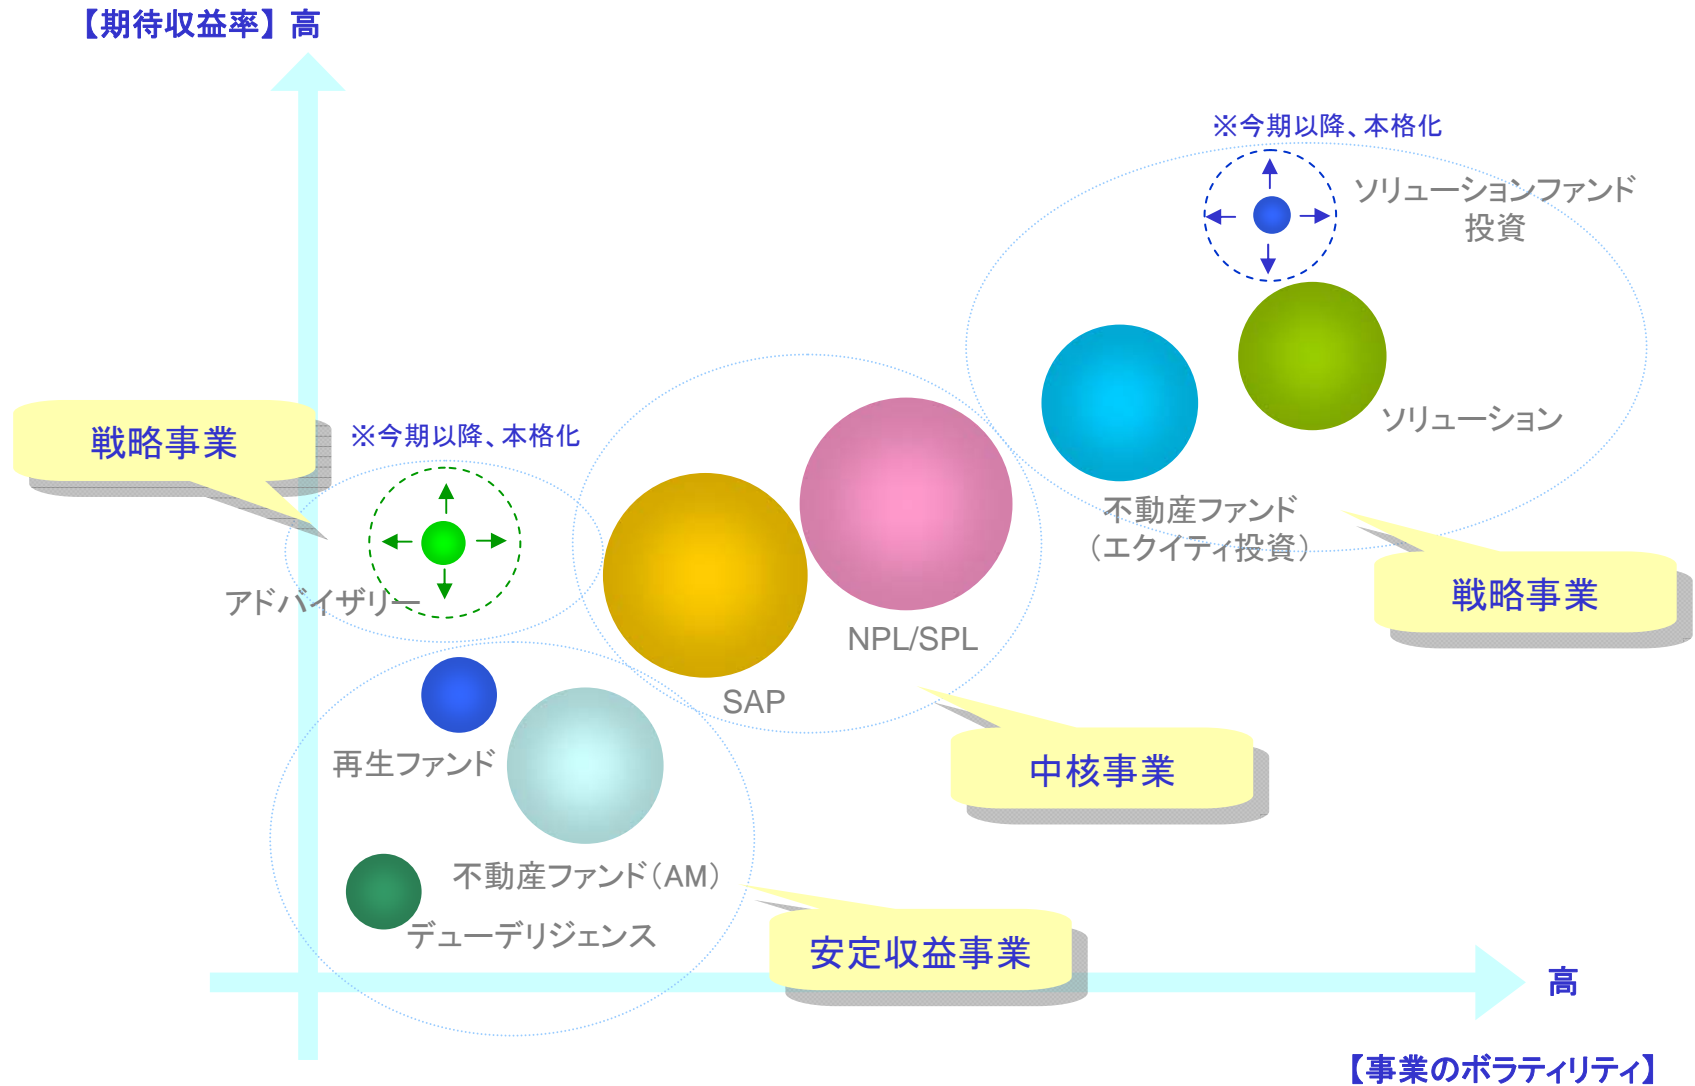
【期待収益率】高

※今期以降、本格化

ソリューションファンド
投資

ソリューション

不動産ファンド
（エクイティ投資）

戦略事業

戦略事業

※今期以降、本格化

アドバイザリー

NPL/SPL

SAP

中核事業

再生ファンド

不動産ファンド（AM）

デューデリジェンス

安定収益事業

高

【事業のボラティリティ】